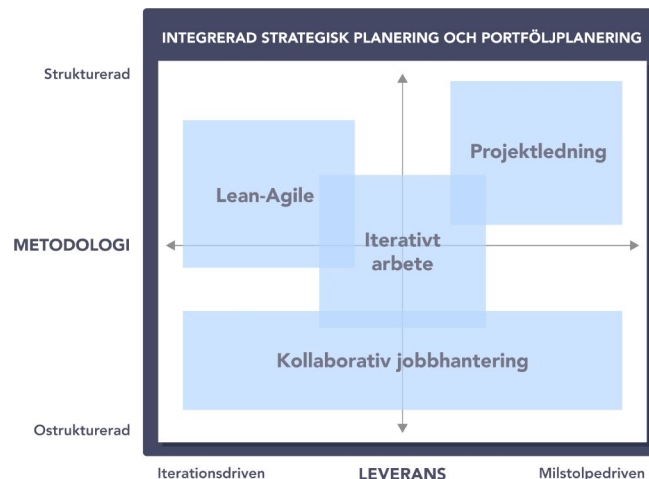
INTEGRERAD STRATEGISK PLANERING OCH PORTFÖLJPLANERING

Strukturerad

METODOLOGI

Ostrukturerad

Lean-Agile

Projektledning

Iterativt arbete

Kollaborativ jobbhantering

Iterationsdriven

LEVERANS

Milstolpedriven